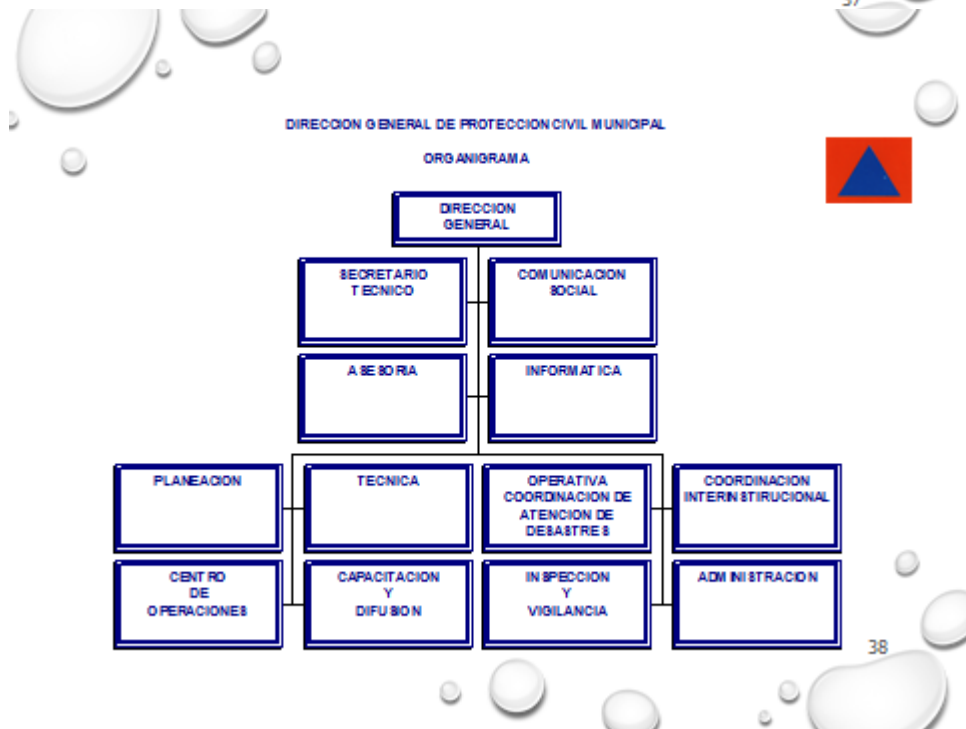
DIRECCION GENERAL DE PROTECCION CIVIL MUNICIPAL

ORGANIGRAMA

DIRECCION GENERAL

SECRETARIO TECNICO

COMUNICACION SOCIAL

ASESORIA

INFORMATICA

PLANEACION

TECNICA

OPERATIVA COORDINACION DE ATENCION DE DESASTRES

COORDINACION INTERINSTIRUCIONAL

CENTRO DE OPERACIONES

CAPACITACION Y DIFUSION

INSPECCION Y VIGILANCIA

ADMINISTRACION

38